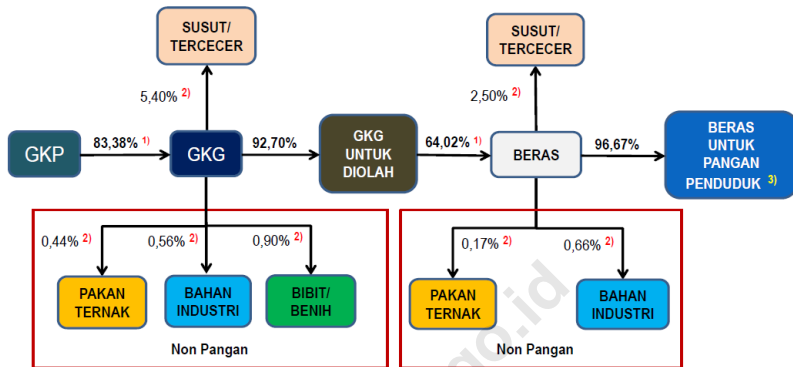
SUSUT/ TERCECER

5,40% $^{2)}$

GKP

83,38% $^{1)}$

GKG

92,70%

GKG UNTUK DIOLAH

64,02% $^{1)}$

SUSUT/ TERCECER

2,50% $^{2)}$

BERAS

96,67%

BERAS UNTUK PANGAN PENDUDUK $^{3)}$

0,44% $^{2)}$

0,56% $^{2)}$

0,90% $^{2)}$

PAKAN TERNAK

BAHAN INDUSTRI

BIBIT/ BENIH

Non Pangan

0,17% $^{2)}$

0,66% $^{2)}$

PAKAN TERNAK

BAHAN INDUSTRI

Non Pangan

go.id